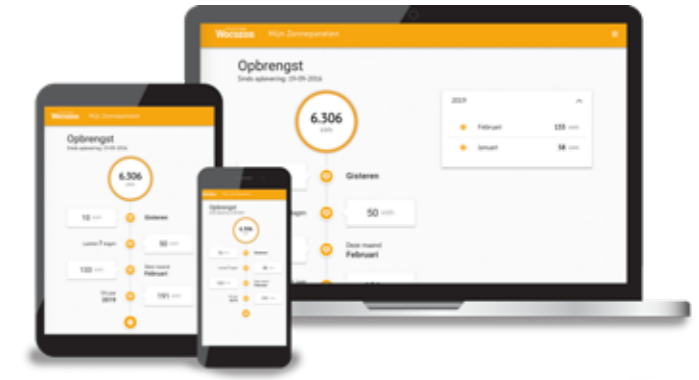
Woezon Mijn Zonnepanelen

Opbrengst
Sinds oplevering: 19-09-2016

6.306
kWh

2019

Februari 133 kWh

Januari 58 kWh

Gisteren

50 kWh

Deze maand
Februari

Woezon Mijn Zonnepanelen

Opbrengst
Sinds oplevering: 19-09-2016

6.306
kWh

10 kWh

Gisteren

Laatste 7 dagen

50 kWh

133 kWh

Deze maand
Februari

Dit jaar
2019

191 kWh

Opbrengst

6.306